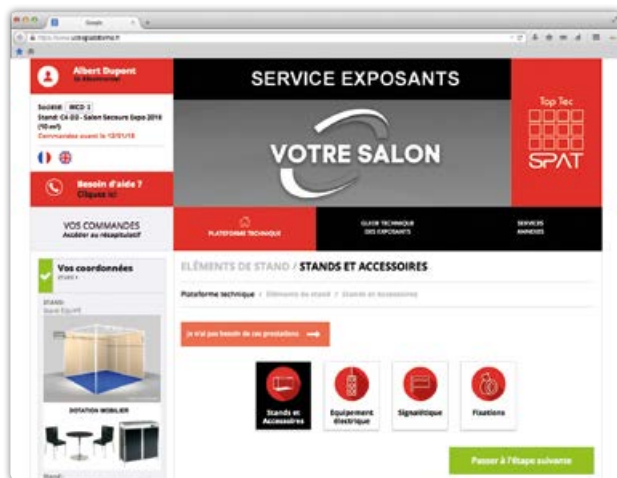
Google

Albert Dupont
Se déconnecter

Société : WCD 1
Stand : C4 D3 - Salon Secours Expo 2016 (10 m²)
Commandes avant le 12/01/16

Besoin d'aide ?
Cliquez ici

VOS COMMANDES
Accéder au récapitulatif

Vos coordonnées
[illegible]

STAND
Stand Équipé

DOTATION MOBILIER

SERVICE EXPOSANTS

VOTRE SALON

Top Tec
SPAT

PLATEFORME TECHNIQUE

GUIDE TECHNIQUE DES EXPOSANTS

SERVICES ANNEXES

ÉLÉMENTS DE STAND / STANDS ET ACCESSOIRES

Plateforme technique / Éléments de stand / Stands et accessoires

Je n'ai pas besoin de ces prestations

Stands et Accessoires

Équipement électrique

Signalétique

Fixations

Passer à l'étape suivante